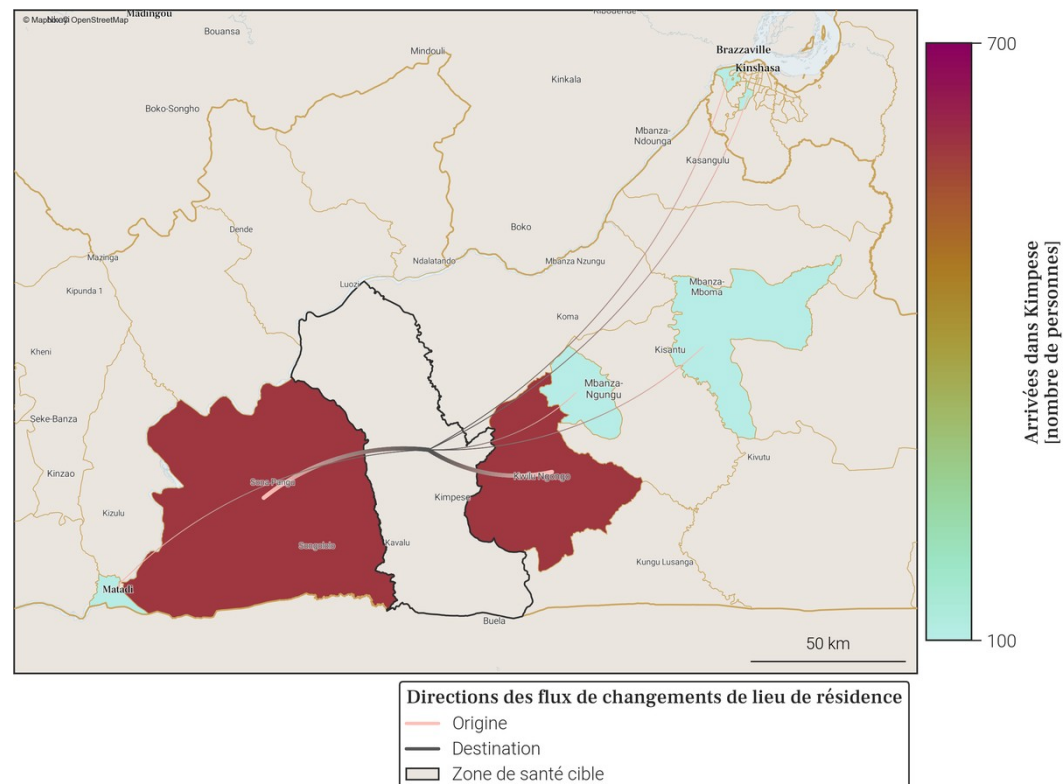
© Mapbox © OpenStreetMap
Madingou
Bouansa
Mindouli
Kinkala
Brazzaville
Kinshasa
Boko-Songho
Mbanza-Ndounga
Kasangulu
Dende
Boko
Mazinga
Ndalatando
Mbanza Nzungu
Kipunda 1
Luozi
Mbanza-Mboma
Koma
Kheni
Kisantu
Mbanza-Ngungu
Seke-Banza
Kinzao
Seke Pangu
Kwilu-Ngongo
Kimpese
Kivutu
Kizulu
Songololo
Kavalu
Kungu Lusanga
Matadi
Buela
50 km

700
100
Arrivées dans Kimpese [nombre de personnes]

Directions des flux de changements de lieu de résidence
Origine
Destination
Zone de santé cible